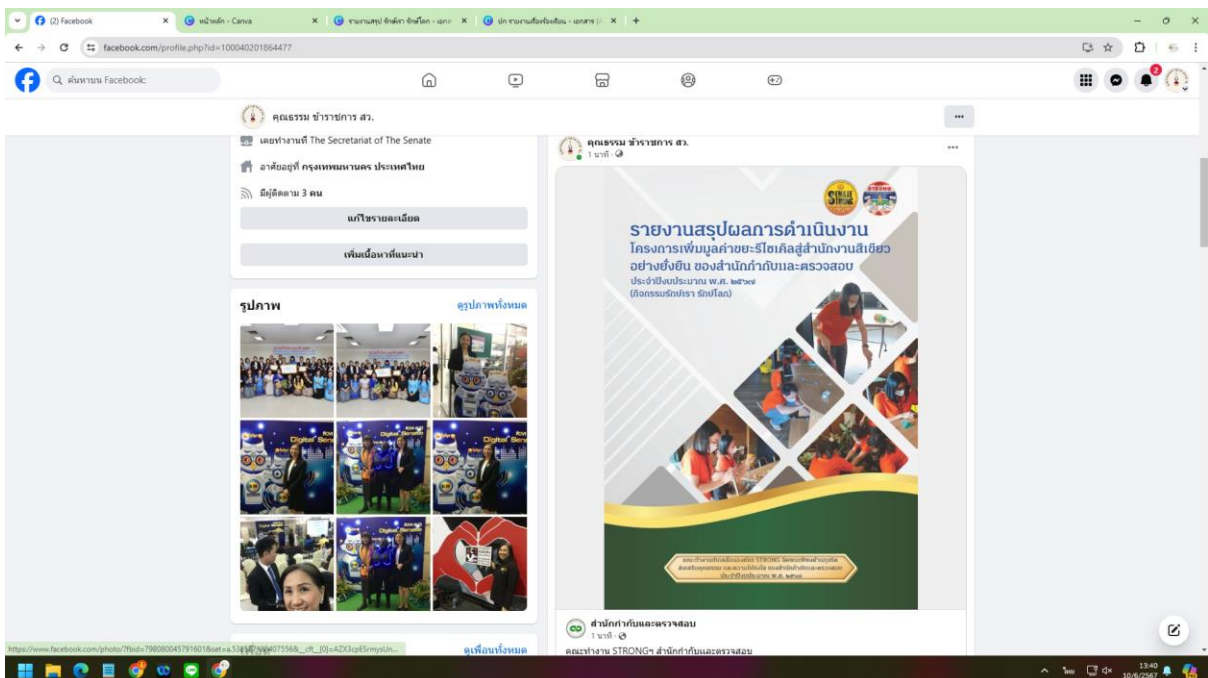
(2) Facebook | หน้าหลัก - Canva | รายงานสรุป รักษ์ฯ รักษ์โลก - เอกส | ปก รายงานเรื่องร้องเรียน - เอกสาร

facebook.com/profile.php?id=100040201864477

ค้นหาบน Facebook

คุณธรรม ข้าราชการ สว.

เคยทำงานที่ The Secretariat of The Senate

อาศัยอยู่ที่ กรุงเทพมหานคร ประเทศไทย

มีผู้ติดตาม 3 คน

แก้ไขรายละเอียด

เพิ่มเนื้อหาที่แนะนำ

รูปภาพ

ดูรูปภาพทั้งหมด

คุณธรรม ข้าราชการ สว.
1 นาที

รายงานสรุปผลการดำเนินงาน
โครงการเพิ่มมูลค่าขยะรีไซเคิลสู่สำนักงานสีเขียว อย่างยั่งยืน ของสำนักกำกับและตรวจสอบ
ประจำปีงบประมาณ พ.ศ. ๒๕๖๗
(กิจกรรมรักษ์ปรา รักษ์โลก)

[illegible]

สำนักกำกับและตรวจสอบ
1 นาที
คณะทำงาน STRONGฯ สำนักกำกับและตรวจสอบ

ดูเพื่อนทั้งหมด

https://www.facebook.com/photo/?fbid=798080045791601&set=a.5384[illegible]

13:40
10/6/2567